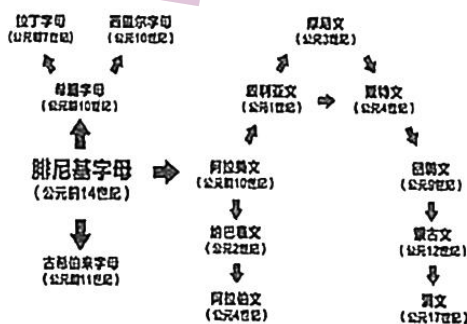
拉丁字母
(公元前7世纪)

西里尔字母
(公元10世纪)

希腊字母
(公元前10世纪)

腓尼基字母
(公元前14世纪)

古希伯来字母
(公元前11世纪)

阿拉美文
(公元前10世纪)

纳巴泰文
(公元前2世纪)

阿拉伯文
(公元4世纪)

叙利亚文
(公元1世纪)

摩尼文
(公元3世纪)

粟特文
(公元4世纪)

回鹘文
(公元9世纪)

蒙古文
(公元12世纪)

满文
(公元17世纪)